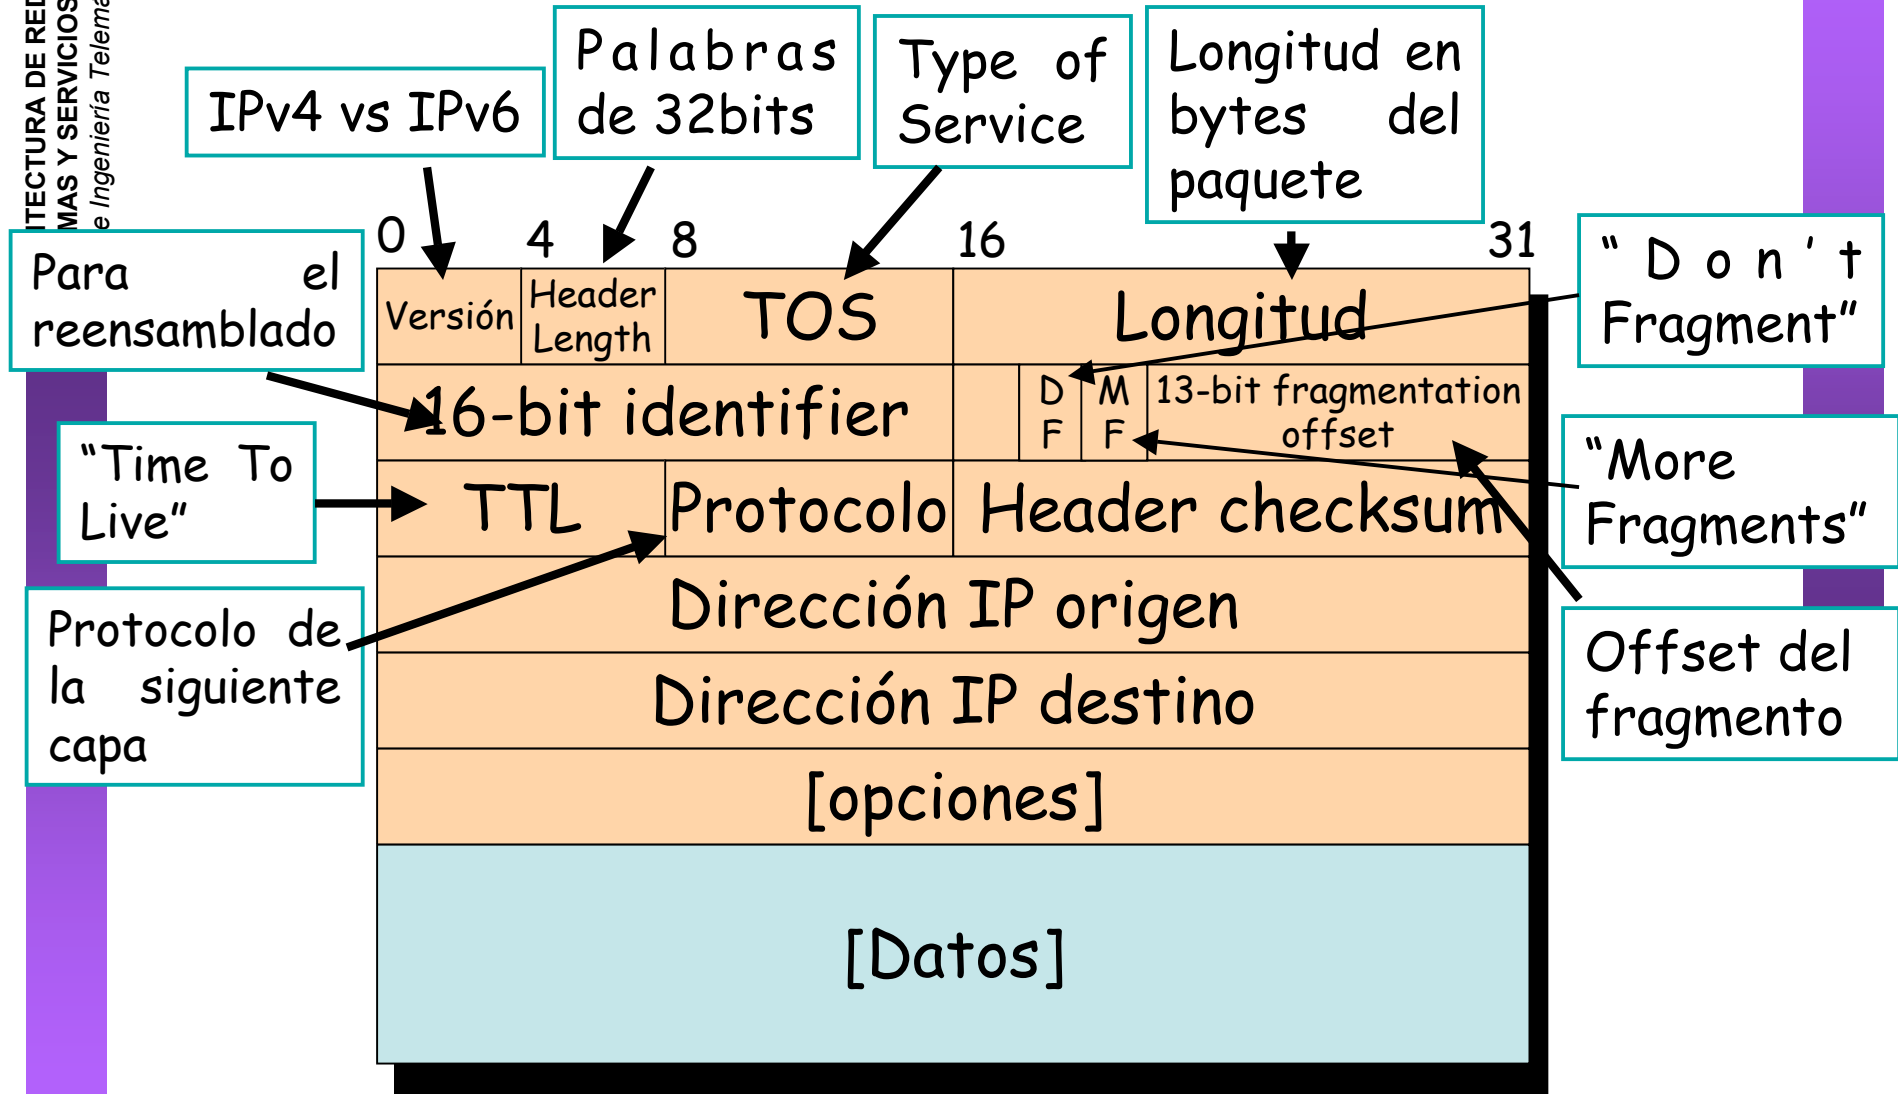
ITECTURA DE RE
MAS Y SERVICIOS
e Ingeniería Telem

IPv4 vs IPv6

Palabras de 32bits

Type of Service

Longitud en bytes del paquete

Para el reensamblado

0 4 8 16 31

| Versión | Header Length | TOS | Longitud | | |
|---|---|---|---|---|---|
| 16-bit identifier | | | D F | M F | 13-bit fragmentation offset |
| TTL | | Protocolo | Header checksum | | |
| Dirección IP origen | | | | | |
| Dirección IP destino | | | | | |
| [opciones] | | | | | |
| [Datos] | | | | | |

"Don't Fragment"

"Time To Live"

"More Fragments"

Protocolo de la siguiente capa

Offset del fragmento